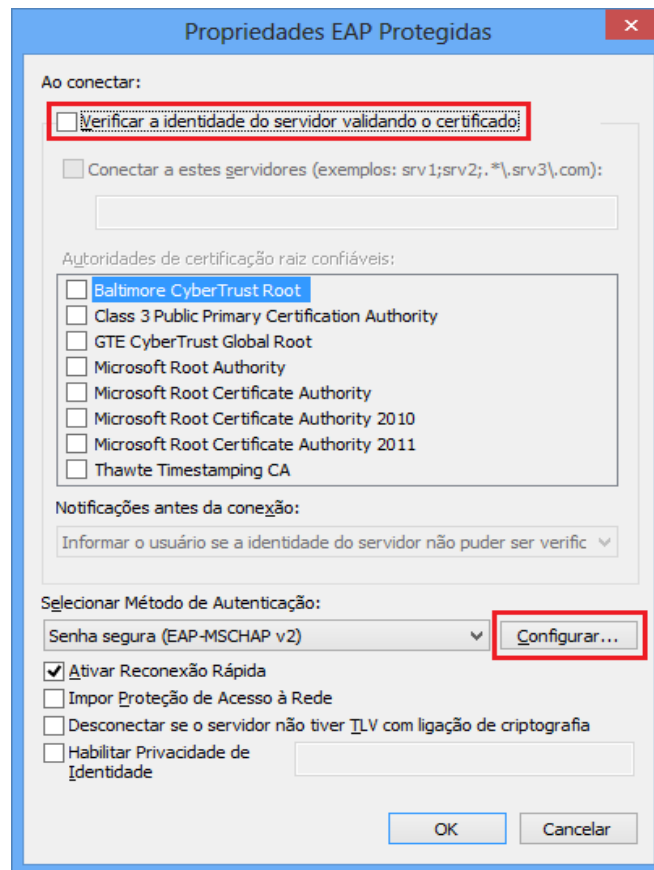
Propriedades EAP Protegidas

✕

Ao conectar:

Verificar a identidade do servidor validando o certificado

Conectar a estes servidores (exemplos: srv1;srv2;.*\.srv3\.com):

Autoridades de certificação raiz confiáveis:

Baltimore CyberTrust Root
Class 3 Public Primary Certification Authority
GTE CyberTrust Global Root
Microsoft Root Authority
Microsoft Root Certificate Authority
Microsoft Root Certificate Authority 2010
Microsoft Root Certificate Authority 2011
Thawte Timestamping CA

Notificações antes da conexão:

Informar o usuário se a identidade do servidor não puder ser verific

Selecionar Método de Autenticação:

Senha segura (EAP-MSCHAP v2)

Configurar...

Ativar Reconexão Rápida
Impor Proteção de Acesso à Rede
Desconectar se o servidor não tiver TLV com ligação de criptografia
Habilitar Privacidade de Identidade

OK

Cancelar